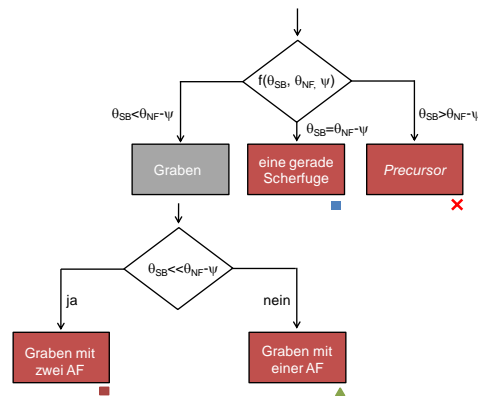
$f(\theta_{SB}, \theta_{NF}, \psi)$

$\theta_{SB}<\theta_{NF}-\psi$

$\theta_{SB}=\theta_{NF}-\psi$

$\theta_{SB}>\theta_{NF}-\psi$

Graben

eine gerade Scherfuge

*Precursor*

$\theta_{SB}<<\theta_{NF}-\psi$

ja

nein

Graben mit zwei AF

Graben mit einer AF